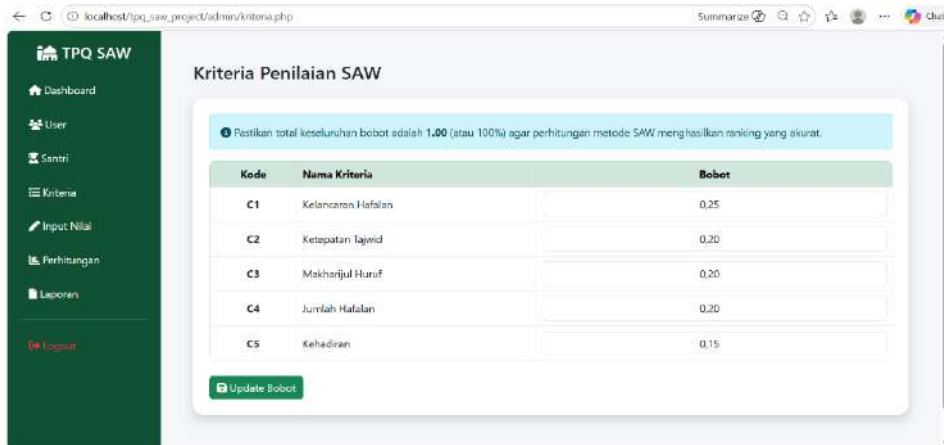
localhost/tpq_saw_project/admin/kriteria.php

Summarize

TPQ SAW

Dashboard

User

Santri

Kriteria

Input Nilai

Perhitungan

Laporan

Logout

Kriteria Penilaian SAW

Pastikan total keseluruhan bobot adalah **1.00** (atau 100%) agar perhitungan metode SAW menghasilkan ranking yang akurat.

| Kode | Nama Kriteria | Bobot |
|---|---|---|
| C1 | Kelancaran Hafalan | 0,25 |
| C2 | Ketepatan Tajwid | 0,20 |
| C3 | Makharijul Huruf | 0,20 |
| C4 | Jumlah Hafalan | 0,20 |
| C5 | Kehadiran | 0,15 |

Update Bobot